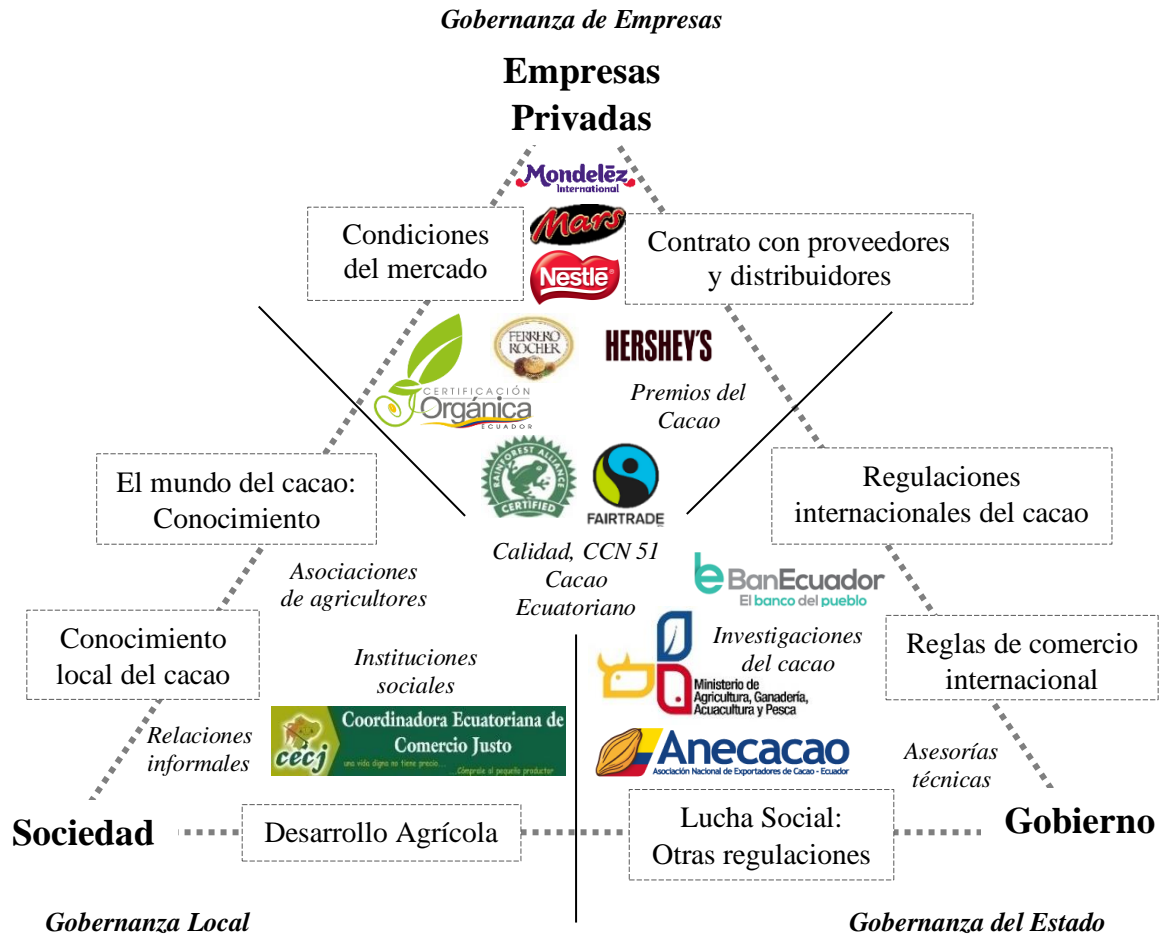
Gobernanza de Empresas

Empresas Privadas

Mondelēz International

Mars

Nestlé

Condiciones del mercado

Contrato con proveedores y distribuidores

FERRERO ROCHER

HERSHEY'S

CERTIFICACIÓN Orgánica ECUADOR

Premios del Cacao

El mundo del cacao: Conocimiento

RAINFOREST ALLIANCE CERTIFIED

FAIRTRADE

Regulaciones internacionales del cacao

Calidad, CCN 51 Cacao Ecuatoriano

BanEcuador El banco del pueblo

Asociaciones de agricultores

Investigaciones del cacao

Conocimiento local del cacao

Instituciones sociales

Ministerio de Agricultura, Ganadería, Acuacultura y Pesca

Reglas de comercio internacional

Relaciones informales

cecj Coordinadora Ecuatoriana de Comercio Justo una vida digna no tiene precio... Cómprale al pequeño productor

Anecacao Asociación Nacional de Exportadores de Cacao - Ecuador

Asesorías técnicas

Sociedad

Desarrollo Agrícola

Lucha Social: Otras regulaciones

Gobierno

Gobernanza Local

Gobernanza del Estado